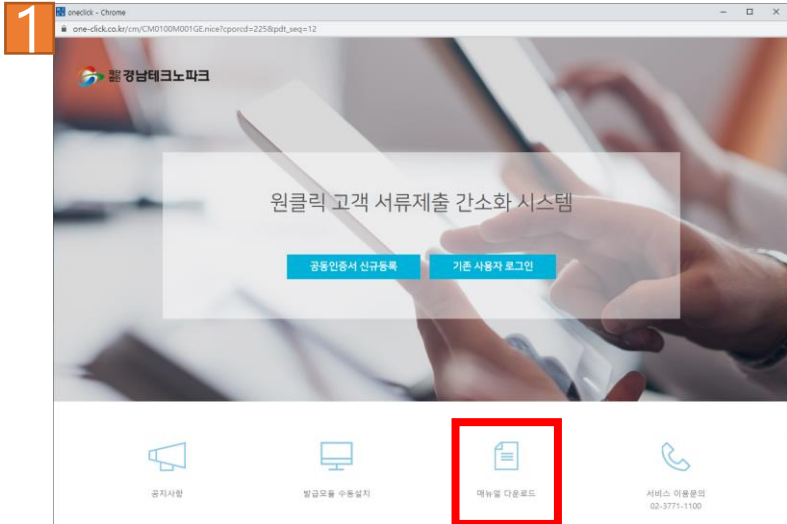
1

oneclick - Chrome

one-click.co.kr/cm/CM0100M001GE.nice?cporcd=225&pdt_seq=12

강남테크노파크

원클릭 고객 서류제출 간소화 시스템

공동인증서 신규등록

기존 사용자 로그인

공지사항

발급모듈 수동설치

매뉴얼 다운로드

서비스 이용문의
02-3771-1100